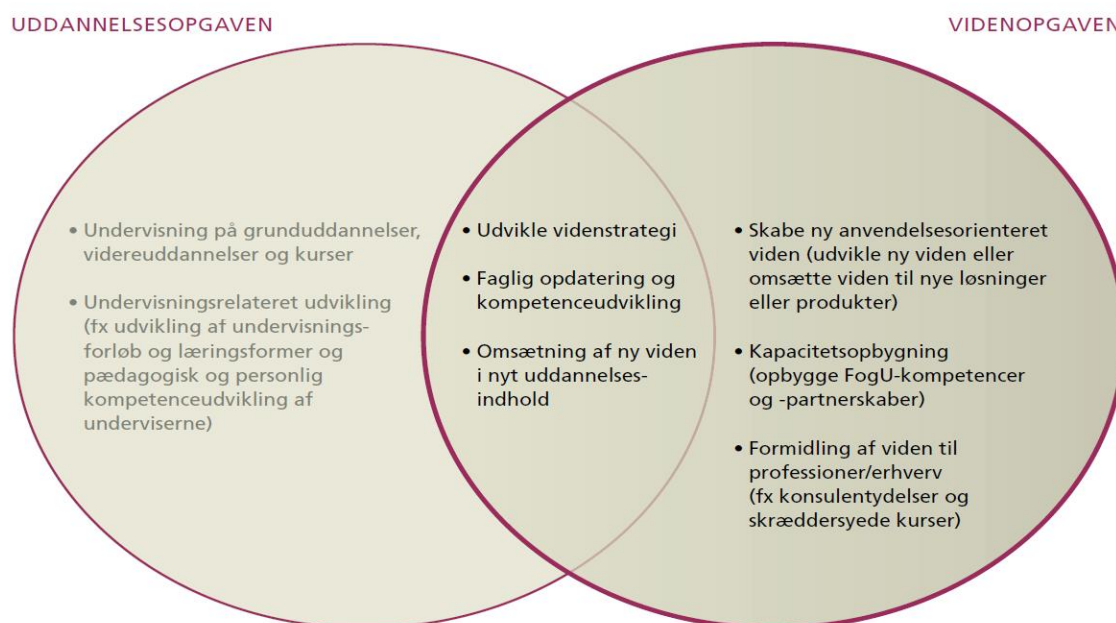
UDDANNELSESOPGAVEN

VIDENOPGAVEN

• Undervisning på grunduddannelser, videreuddannelser og kurser

• Undervisningsrelateret udvikling (fx udvikling af undervisningsforløb og læringsformer og pædagogisk og personlig kompetenceudvikling af underviserne)

• Udvikle videnstrategi

• Faglig opdatering og kompetenceudvikling

• Omsætning af ny viden i nyt uddannelsesindhold

• Skabe ny anvendelsesorienteret viden (udvikle ny viden eller omsætte viden til nye løsninger eller produkter)

• Kapacitetsopbygning (opbygge FogU-kompetencer og -partnerskaber)

• Formidling af viden til professioner/erhverv (fx konsulentydelser og skræddersyede kurser)